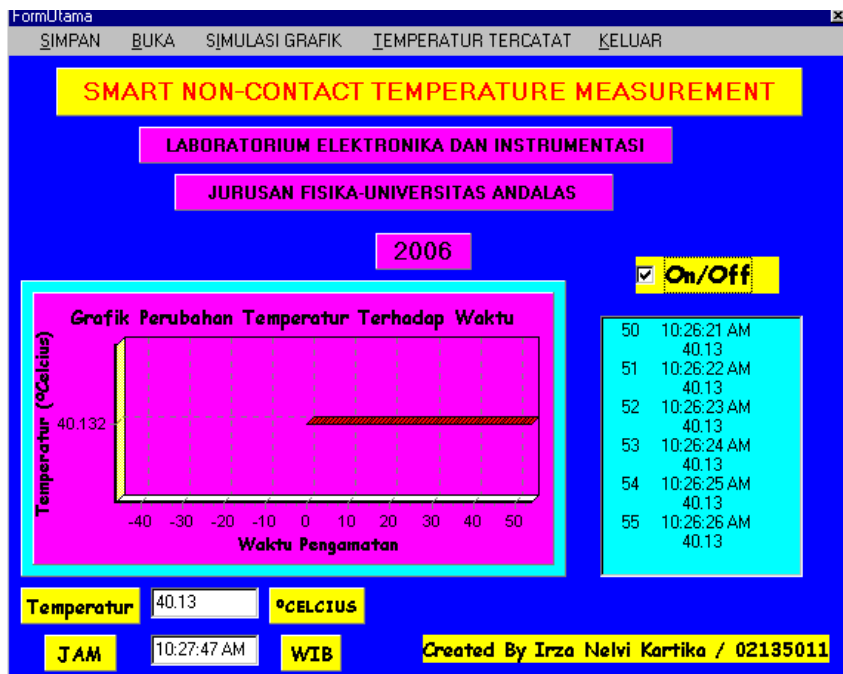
FormUtama

SIMPAN BUKA SIMULASI GRAFIK TEMPERATUR TERCATAT KELUAR

SMART NON-CONTACT TEMPERATURE MEASUREMENT

LABORATORIUM ELEKTRONIKA DAN INSTRUMENTASI

JURUSAN FISIKA-UNIVERSITAS ANDALAS

2006

☑ On/Off

Grafik Perubahan Temperatur Terhadap Waktu

Temperatur (°Celcius)

40.132

-40 -30 -20 -10 0 10 20 30 40 50

Waktu Pengamatan

50 10:26:21 AM 40.13
51 10:26:22 AM 40.13
52 10:26:23 AM 40.13
53 10:26:24 AM 40.13
54 10:26:25 AM 40.13
55 10:26:26 AM 40.13

Temperatur 40.13 °CELCIUS

JAM 10:27:47 AM WIB

Created By Irza Nelvi Kartika / 02135011